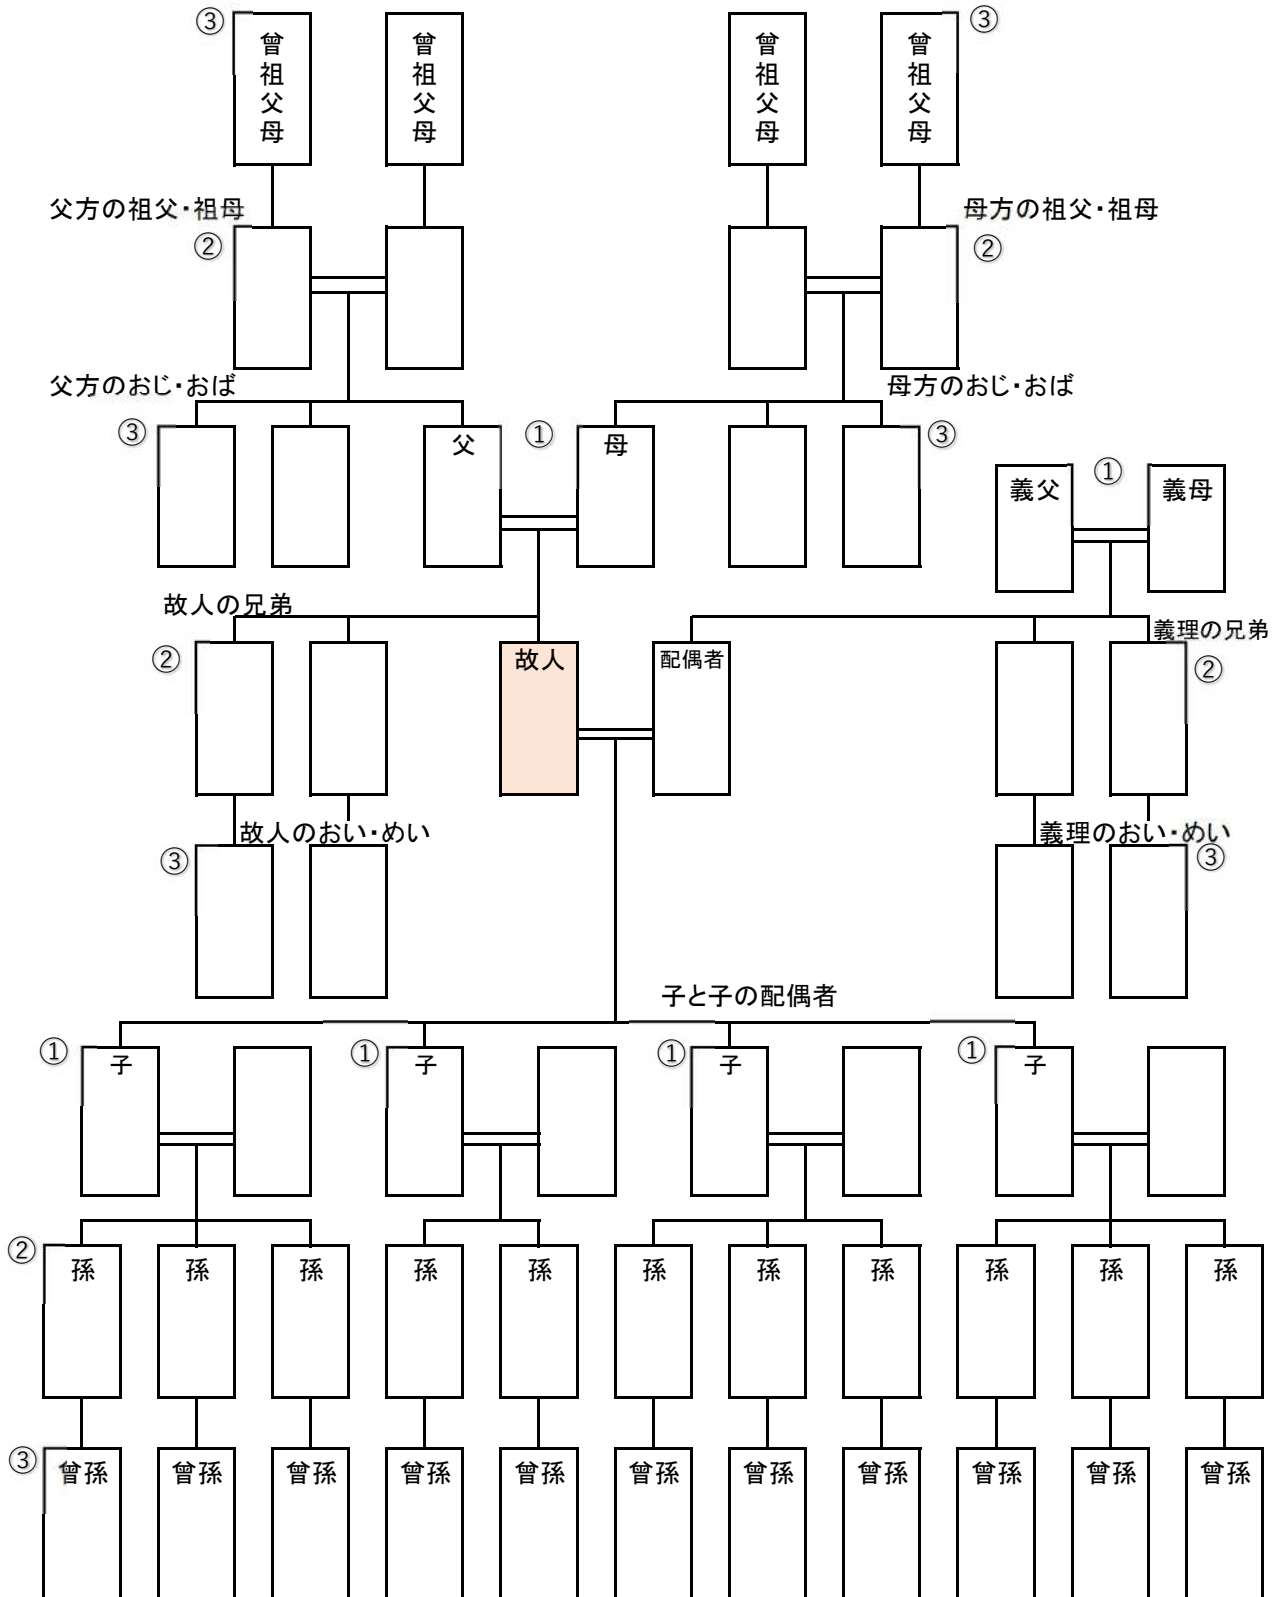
③ 曾祖父母　曾祖父母　曾祖父母　曾祖父母 ③

父方の祖父・祖母　母方の祖父・祖母
②　②

父方のおじ・おば　母方のおじ・おば

③　父 ①　母　③

義父 ① 義母

故人の兄弟　義理の兄弟

②　故人　配偶者　②

故人のおい・めい　義理のおい・めい
③　③

子と子の配偶者

① 子　① 子　① 子　① 子

② 孫　孫　孫　孫　孫　孫　孫　孫　孫　孫　孫

③ 曾孫　曾孫　曾孫　曾孫　曾孫　曾孫　曾孫　曾孫　曾孫　曾孫　曾孫